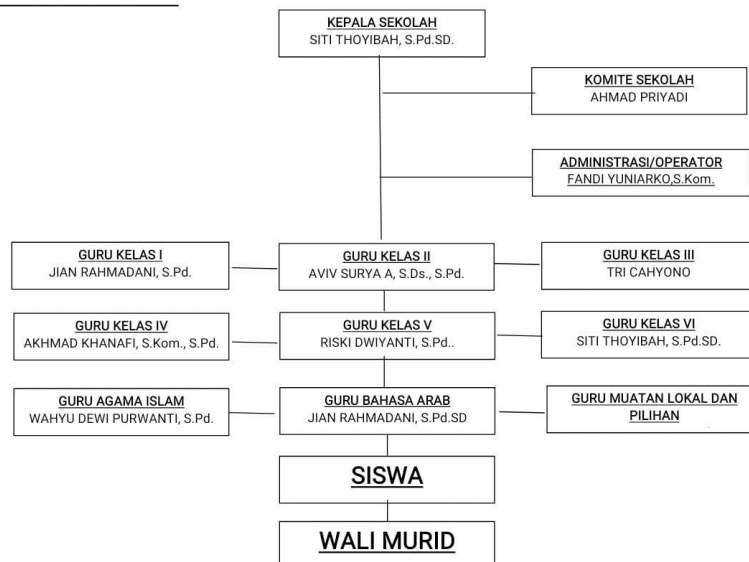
KEPALA SEKOLAH
SITI THOYIBAH, S.Pd.SD.

KOMITE SEKOLAH
AHMAD PRIYADI

ADMINISTRASI/OPERATOR
FANDI YUNIARKO,S.Kom.

GURU KELAS I
JIAN RAHMADANI, S.Pd.

GURU KELAS II
AVIV SURYA A, S.Ds., S.Pd.

GURU KELAS III
TRI CAHYONO

GURU KELAS IV
AKHMAD KHANAFI, S.Kom., S.Pd.

GURU KELAS V
RISKI DWIYANTI, S.Pd..

GURU KELAS VI
SITI THOYIBAH, S.Pd.SD.

GURU AGAMA ISLAM
WAHYU DEWI PURWANTI, S.Pd.

GURU BAHASA ARAB
JIAN RAHMADANI, S.Pd.SD

GURU MUATAN LOKAL DAN PILIHAN

SISWA

WALI MURID